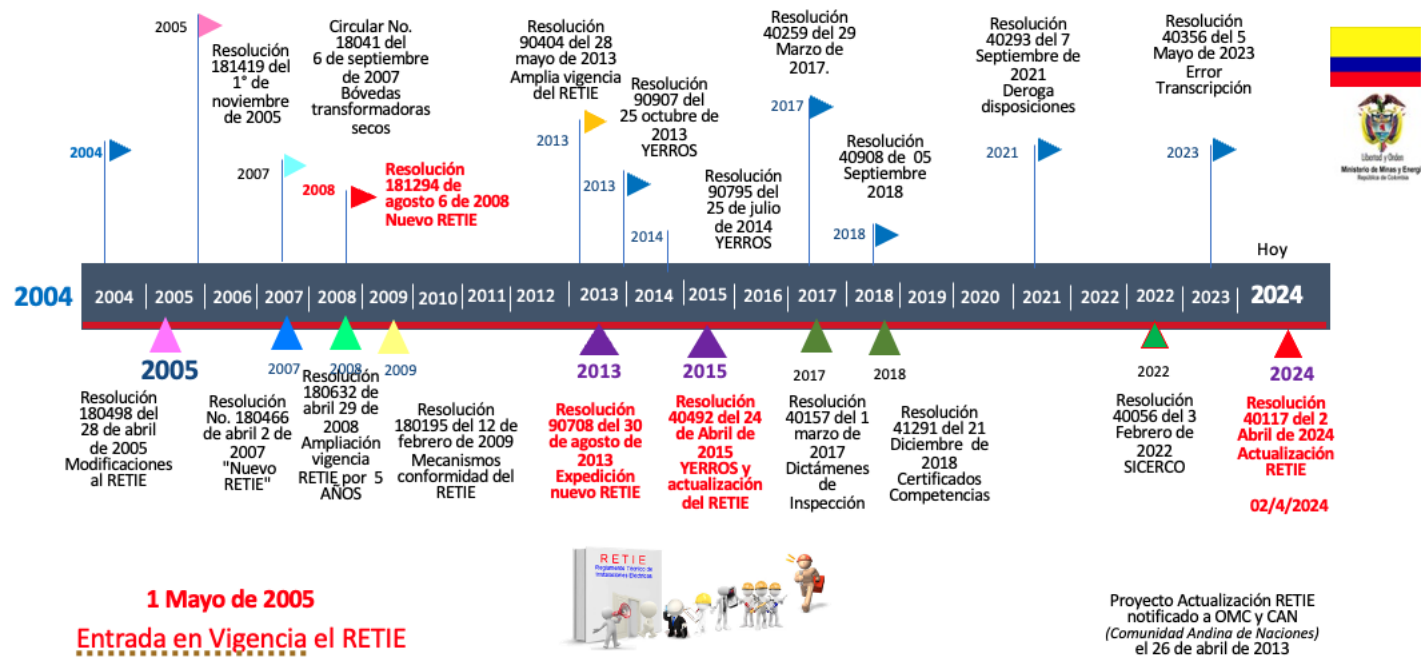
2005

Resolución 181419 del 1° de noviembre de 2005

Circular No. 18041 del 6 de septiembre de 2007 Bóvedas transformadoras secos

Resolución 90404 del 28 mayo de 2013 Amplia vigencia del RETIE

Resolución 90907 del 25 octubre de 2013 YERROS

Resolución 40259 del 29 Marzo de 2017.

Resolución 40293 del 7 Septiembre de 2021 Deroga disposiciones

Resolución 40356 del 5 Mayo de 2023 Error Transcripción

Libertad y Orden
Ministerio de Minas y Energía
República de Colombia

2004

2007

2008

Resolución 181294 de agosto 6 de 2008 Nuevo RETIE

2013

2013

Resolución 90795 del 25 de julio de 2014 YERROS

2014

2017

Resolución 40908 de 05 Septiembre 2018

2018

2021

2023

Hoy

2004 | 2004 | 2005 | 2006 | 2007 | 2008 | 2009 | 2010 | 2011 | 2012 | 2013 | 2014 | 2015 | 2016 | 2017 | 2018 | 2019 | 2020 | 2021 | 2022 | 2022 | 2023 | 2024

2005

Resolución 180498 del 28 de abril de 2005 Modificaciones al RETIE

2007

Resolución No. 180466 de abril 2 de 2007 "Nuevo RETIE"

2008

Resolución 180632 de abril 29 de 2008 Ampliación vigencia RETIE por 5 AÑOS

2009

Resolución 180195 del 12 de febrero de 2009 Mecanismos conformidad del RETIE

2013

Resolución 90708 del 30 de agosto de 2013 Expedición nuevo RETIE

2015

Resolución 40492 del 24 de Abril de 2015 YERROS y actualización del RETIE

2017

Resolución 40157 del 1 marzo de 2017 Dictámenes de Inspección

2018

Resolución 41291 del 21 Diciembre de 2018 Certificados Competencias

2022

Resolución 40056 del 3 Febrero de 2022 SICERCO

2024

Resolución 40117 del 2 Abril de 2024 Actualización RETIE

02/4/2024

RETIE
Reglamento Técnico de Instalaciones Eléctricas

1 Mayo de 2005

Entrada en Vigencia el RETIE

Proyecto Actualización RETIE notificado a OMC y CAN (Comunidad Andina de Naciones) el 26 de abril de 2013